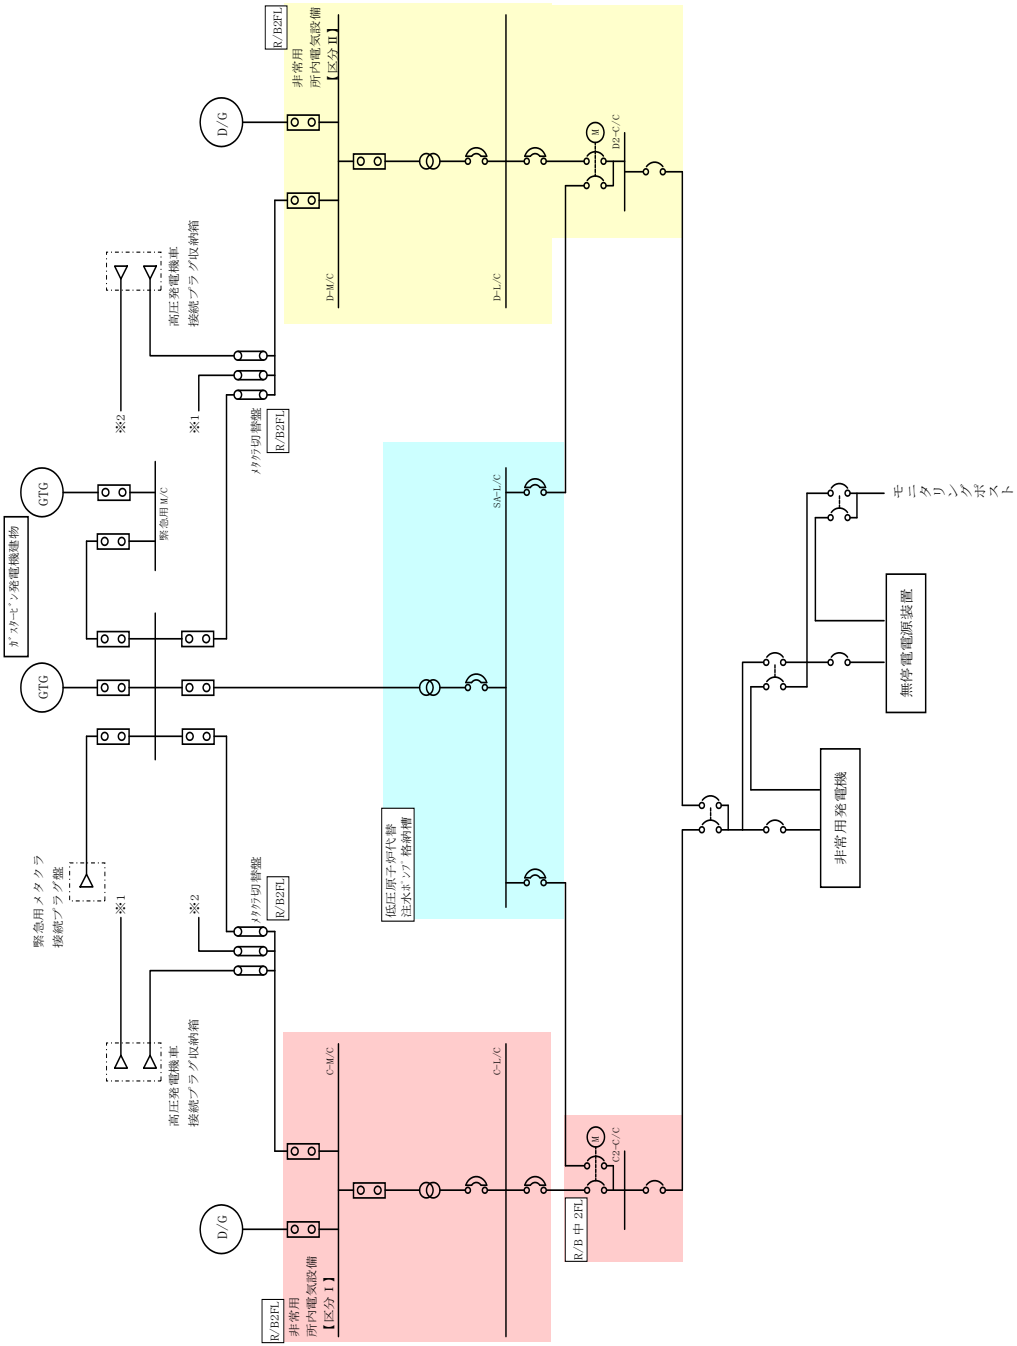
R/B2FL
非常用
所内電気設備
【区分Ⅱ】

D/G

M
D2-C/C

D-M/C

D-L/C

高圧発電機車
接続プラグ収納箱

※2

※1

R/B2FL
メタクラ切替盤

GTG

緊急用M/C

ｶﾞｽﾀｰﾋﾞﾝ発電機建物

GTG

SA-L/C

モニタリングポスト

無停電電源装置

非常用発電機

低圧原子炉代替
注水ポンプ格納槽

緊急用メタクラ
接続プラグ盤

※1

※2

R/B2FL
メタクラ切替盤

高圧発電機車
接続プラグ収納箱

C-M/C

C-L/C

M
C2-C/C

R/B中2FL

D/G

R/B2FL
非常用
所内電気設備
【区分Ⅰ】